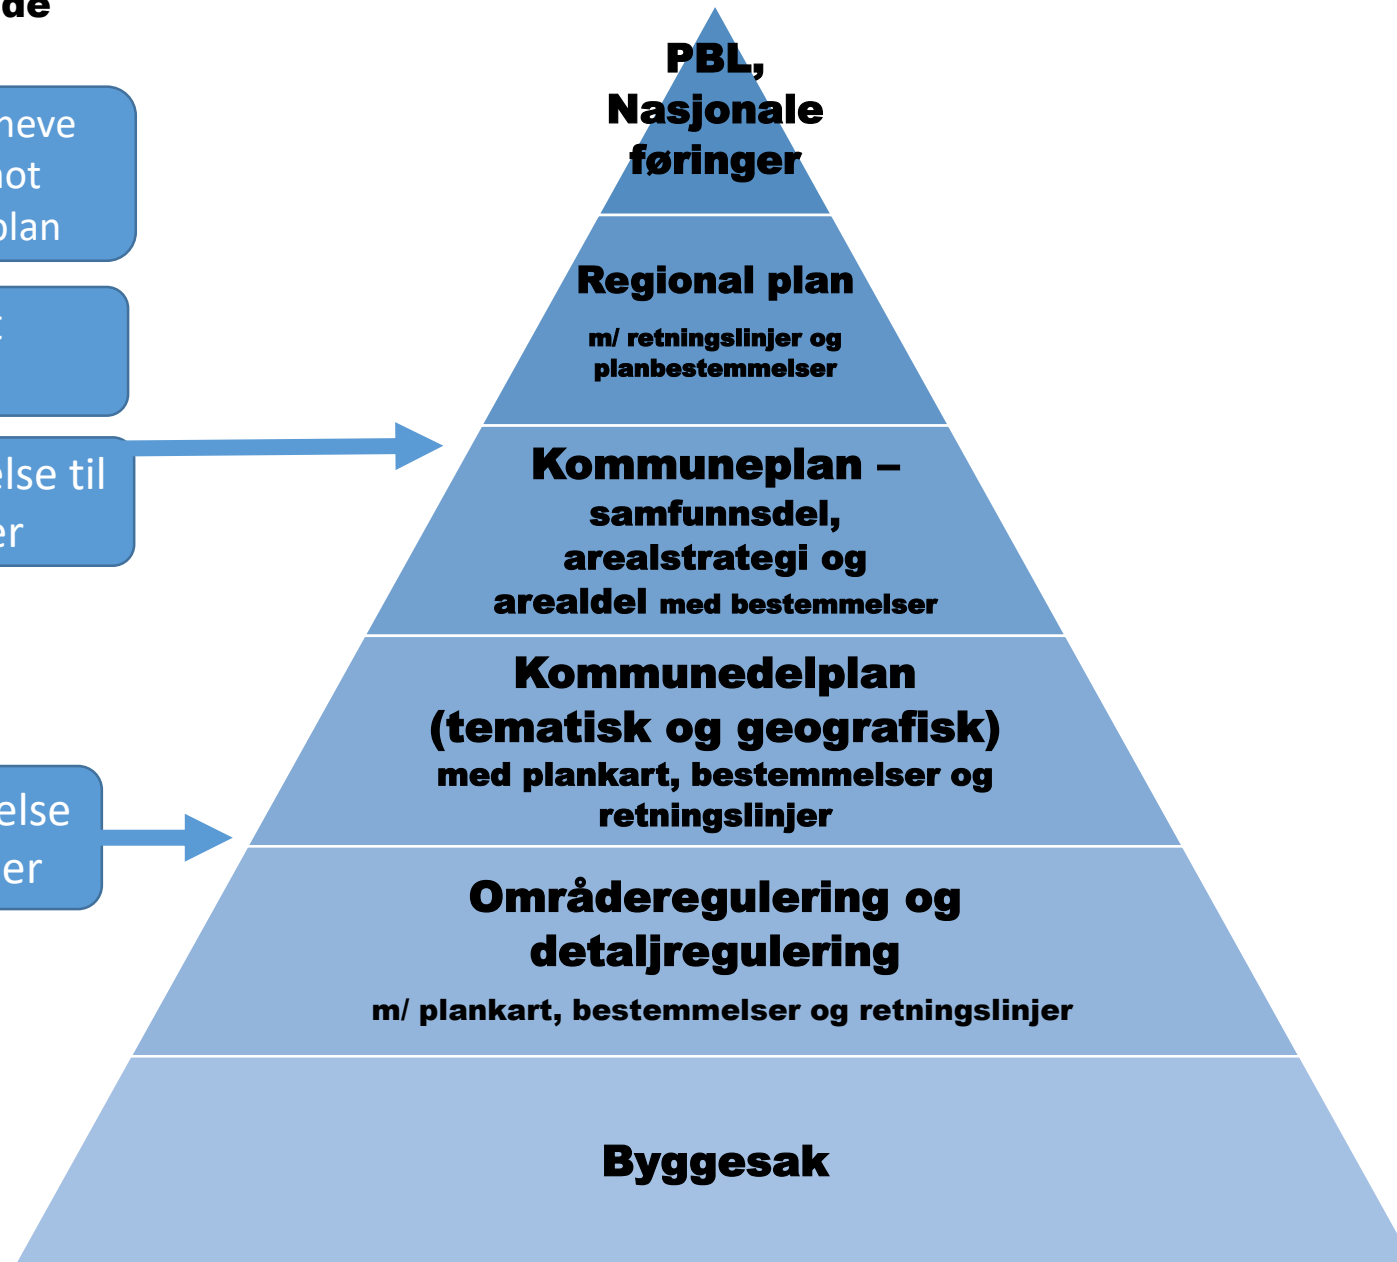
de

neve
not
plan

t

else til
er

else
er

PBL,
Nasjonale
føringer

Regional plan

m/ retningslinjer og planbestemmelser

Kommuneplan – samfunnsdel, arealstrategi og arealdel med bestemmelser

Kommunedelplan (tematisk og geografisk) med plankart, bestemmelser og retningslinjer

Områderegulering og detaljregulering

m/ plankart, bestemmelser og retningslinjer

Byggesak